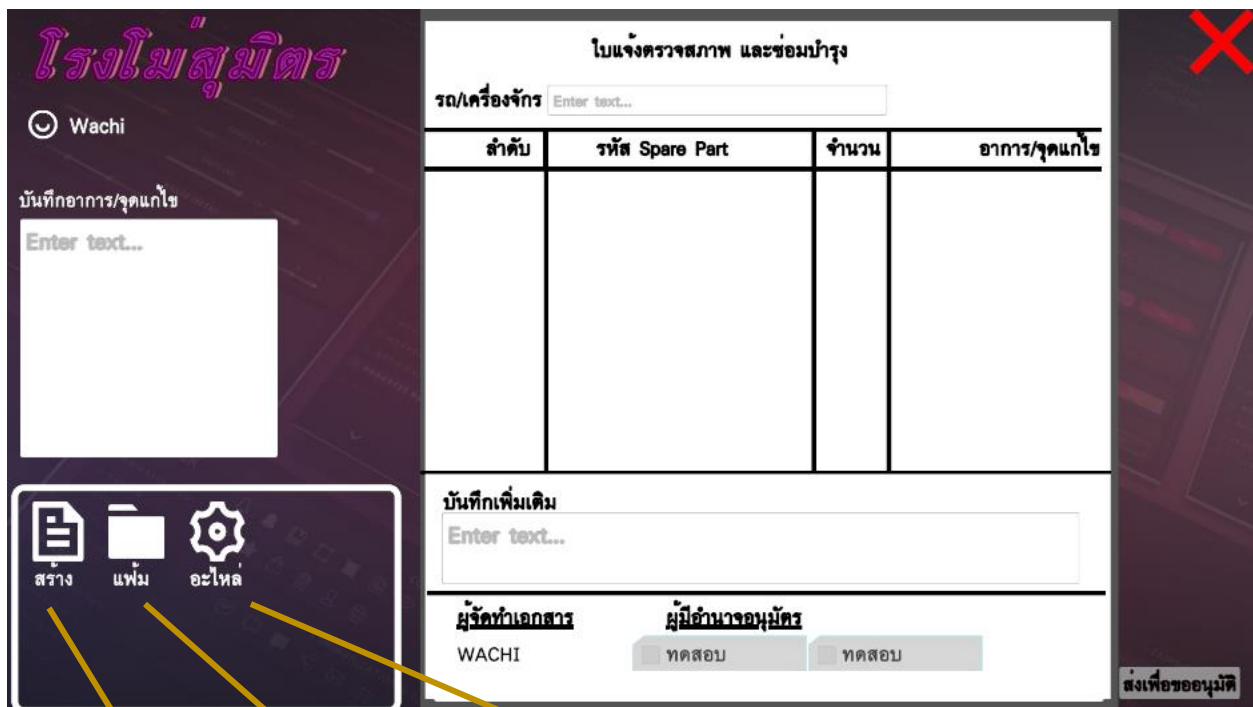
โรงไม้สุมิตร

Wachi

บันทึกอาการ/จุดแก้ไข

Enter text...

สร้าง แฟ้ม อะไหล่

ใบแจ้งตรวจสภาพ และซ่อมบำรุง

รถ/เครื่องจักร Enter text...

| ลำดับ | รหัส Spare Part | จำนวน | อาการ/จุดแก้ไข |
|---|---|---|---|
| | | | |

บันทึกเพิ่มเติม

Enter text...

ผู้จัดทำเอกสาร

WACHI

ผู้มีอำนาจอนุมัติ

ทดสอบ ทดสอบ

ส่งเพื่อขออนุมัติ